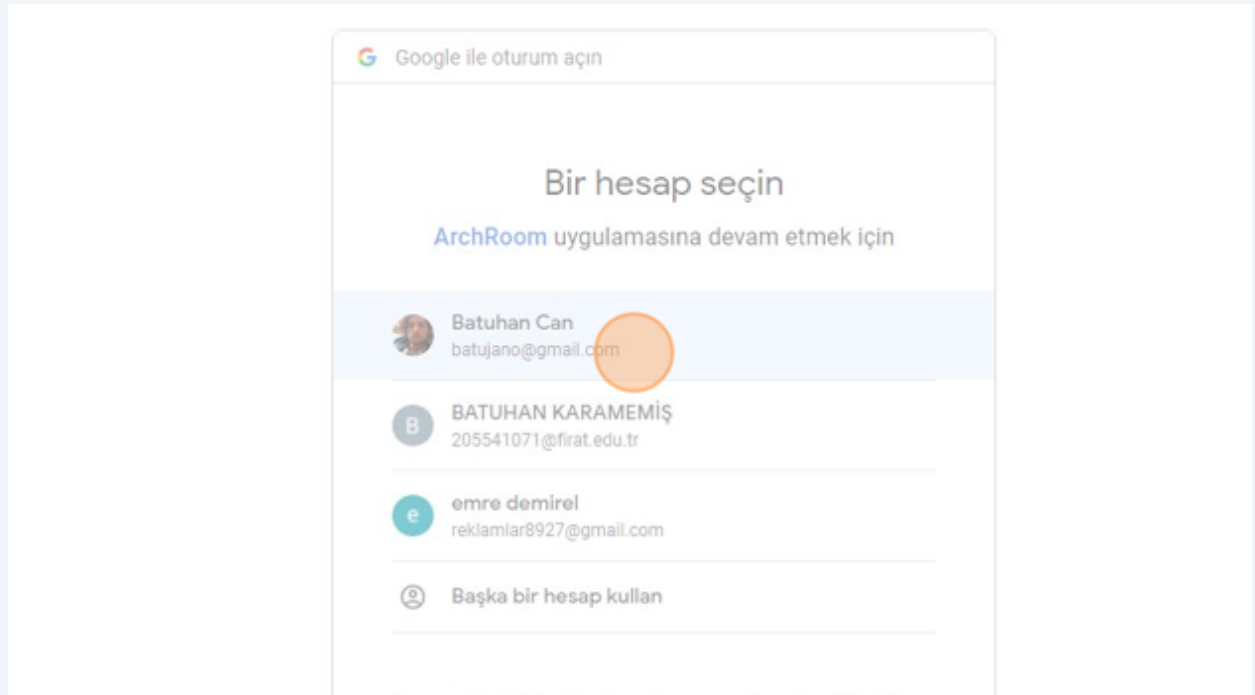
G Google ile oturum açın

Bir hesap seçin

ArchRoom uygulamasına devam etmek için

Batuhan Can
batujano@gmail.com

B
BATUHAN KARAMEMİŞ
205541071@firat.edu.tr

e
emre demirel
reklamlar8927@gmail.com

Başka bir hesap kullan